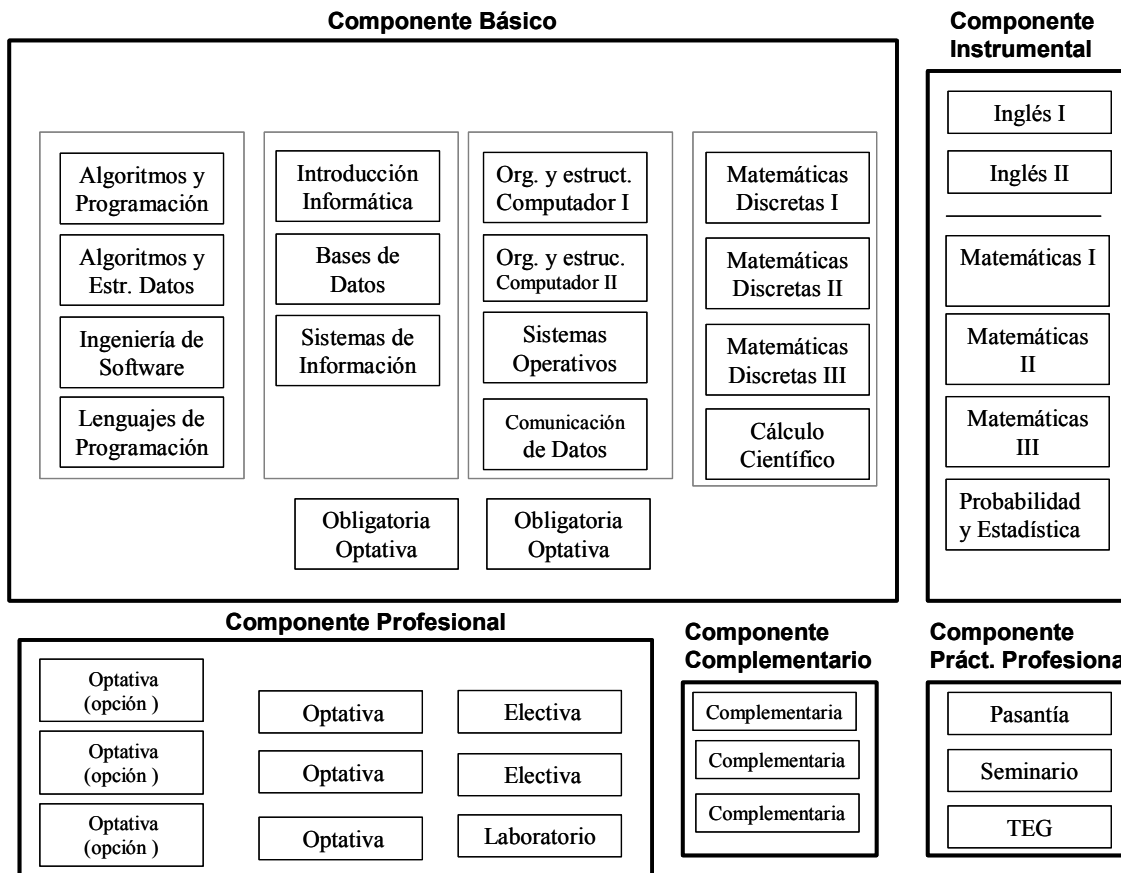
Componente Básico

Algoritmos y Programación

Algoritmos y Estr. Datos

Ingeniería de Software

Lenguajes de Programación

Introducción Informática

Bases de Datos

Sistemas de Información

Org. y estruct. Computador I

Org. y estruc. Computador II

Sistemas Operativos

Comunicación de Datos

Matemáticas Discretas I

Matemáticas Discretas II

Matemáticas Discretas III

Cálculo Científico

Obligatoria Optativa

Obligatoria Optativa

Componente Instrumental

Inglés I

Inglés II

Matemáticas I

Matemáticas II

Matemáticas III

Probabilidad y Estadística

Componente Profesional

Optativa (opción )

Optativa (opción )

Optativa (opción )

Optativa

Optativa

Optativa

Electiva

Electiva

Laboratorio

Componente Complementario

Complementaria

Complementaria

Complementaria

Componente Práct. Profesiona

Pasantía

Seminario

TEG